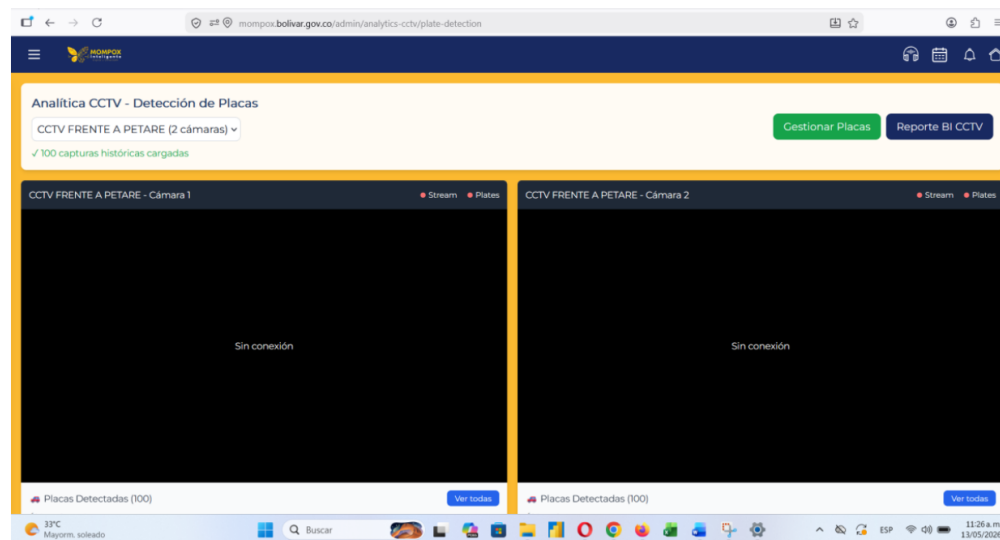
mompox.bolivar.gov.co/admin/analytics-cctv/plate-detection

MOMPOX inteligente

Analítica CCTV - Detección de Placas

CCTV FRENTE A PETARE (2 cámaras)

✓ 100 capturas históricas cargadas

Gestionar Placas

Reporte BI CCTV

CCTV FRENTE A PETARE - Cámara 1

Stream Plates

Sin conexión

Placas Detectadas (100)

Ver todas

CCTV FRENTE A PETARE - Cámara 2

Stream Plates

Sin conexión

Placas Detectadas (100)

Ver todas

33°C
Mayorm. soleado

Buscar

ESP

11:26 a.m
13/05/202